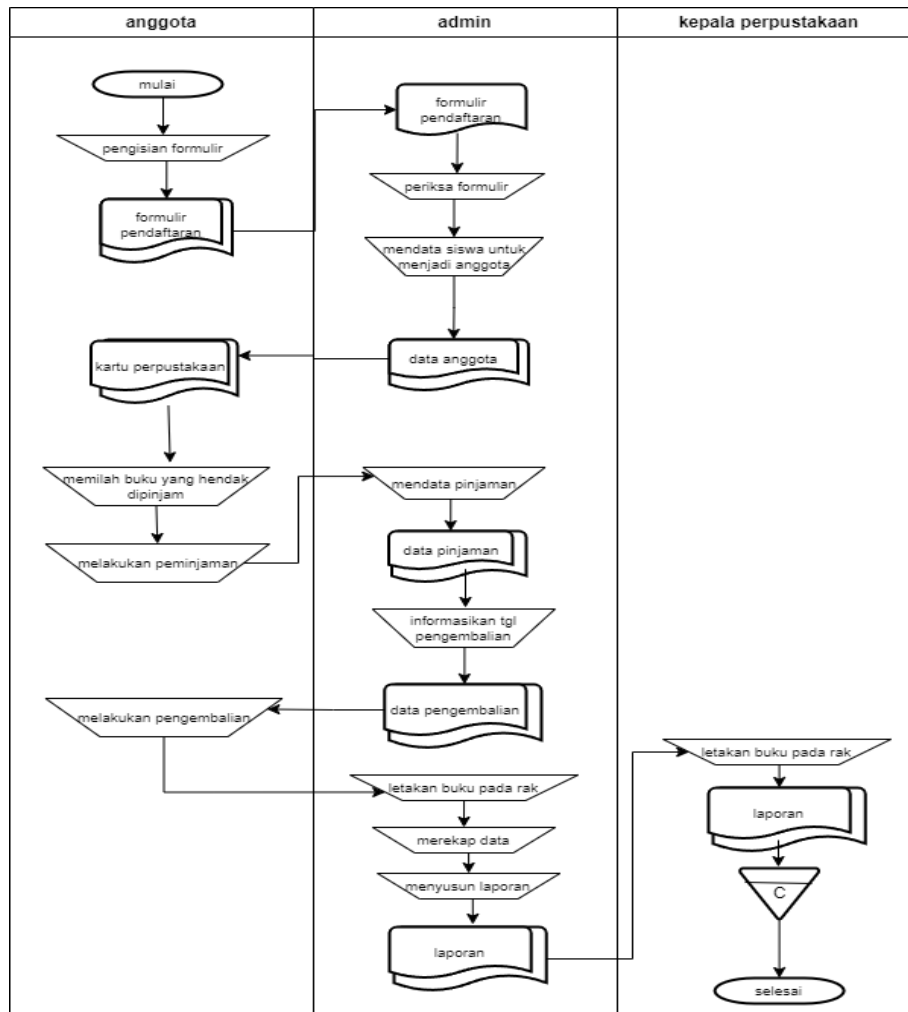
| anggota | admin | kepala perpustakaan |
|---|---|---|

mulai

pengisian formulir

formulir pendaftaran

formulir pendaftaran

periksa formulir

mendata siswa untuk menjadi anggota

data anggota

kartu perpustakaan

memilah buku yang hendak dipinjam

melakukan peminjaman

mendata pinjaman

data pinjaman

informasikan tgl pengembalian

data pengembalian

melakukan pengembalian

letakan buku pada rak

merekap data

menyusun laporan

laporan

letakan buku pada rak

laporan

C

selesai